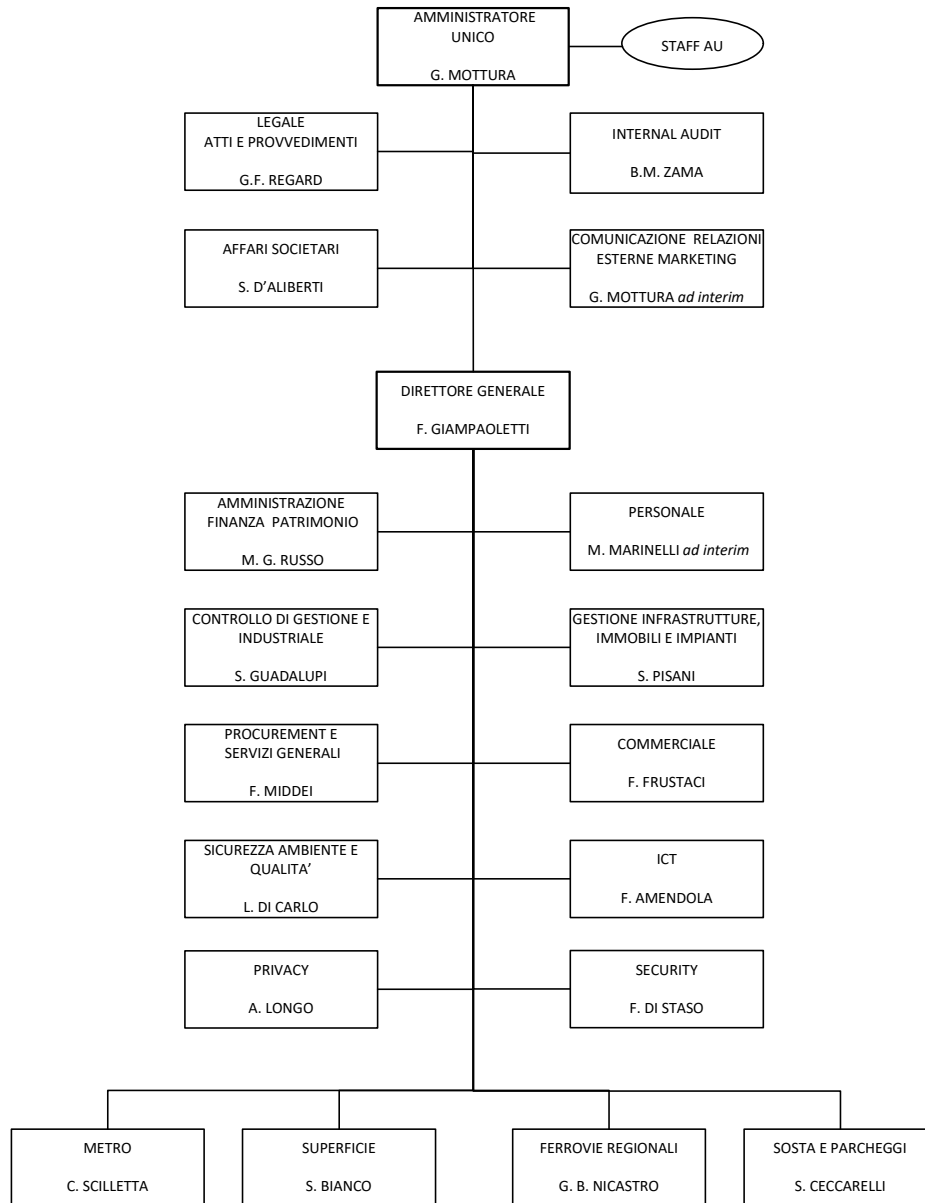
AMMINISTRATORE UNICO

G. MOTTURA

STAFF AU

LEGALE
ATTI E PROVVEDIMENTI

G.F. REGARD

INTERNAL AUDIT

B.M. ZAMA

AFFARI SOCIETARI

S. D'ALIBERTI

COMUNICAZIONE RELAZIONI ESTERNE MARKETING

G. MOTTURA ad interim

DIRETTORE GENERALE

F. GIAMPAOLETTI

AMMINISTRAZIONE FINANZA PATRIMONIO

M. G. RUSSO

PERSONALE

M. MARINELLI ad interim

CONTROLLO DI GESTIONE E INDUSTRIALE

S. GUADALUPI

GESTIONE INFRASTRUTTURE, IMMOBILI E IMPIANTI

S. PISANI

PROCUREMENT E SERVIZI GENERALI

F. MIDDEI

COMMERCIALE

F. FRUSTACI

SICUREZZA AMBIENTE E QUALITA'

L. DI CARLO

ICT

F. AMENDOLA

PRIVACY

A. LONGO

SECURITY

F. DI STASO

METRO

C. SCILLETTA

SUPERFICIE

S. BIANCO

FERROVIE REGIONALI

G. B. NICASTRO

SOSTA E PARCHEGGI

S. CECCARELLI